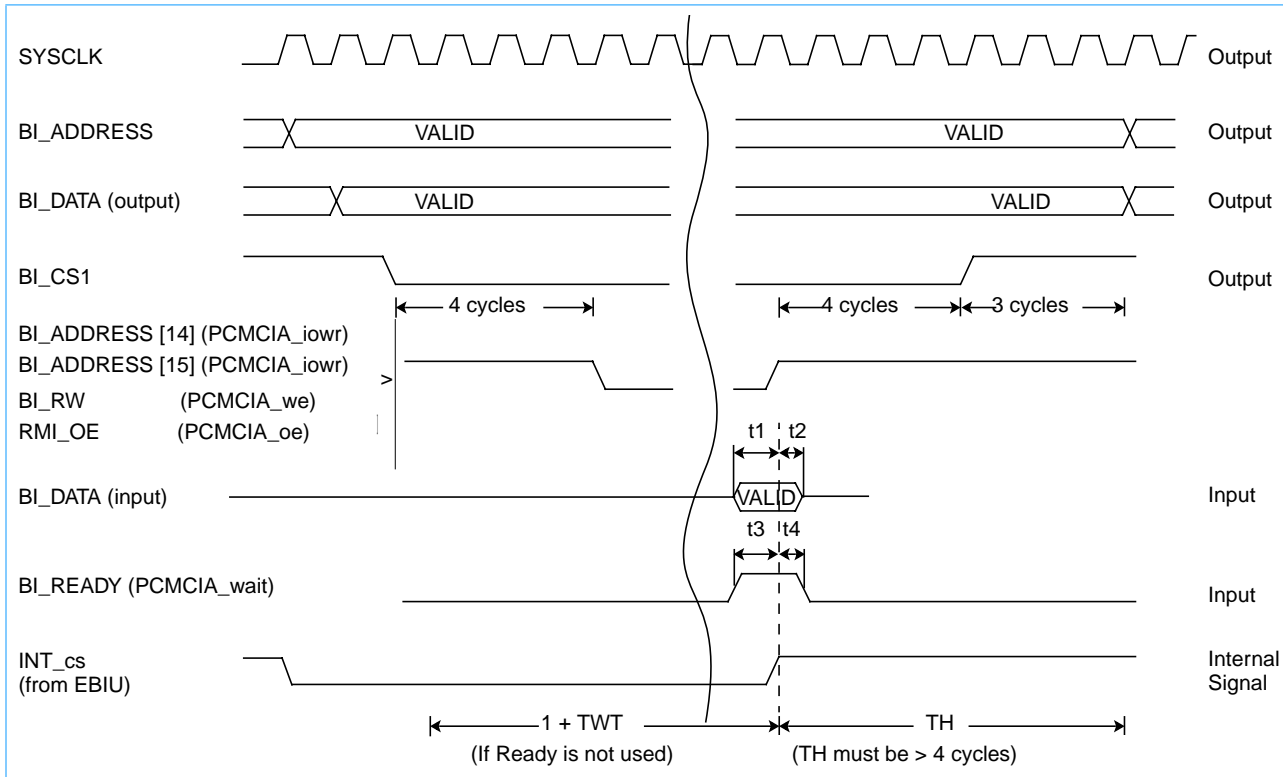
SYSCLK

Output

BI_ADDRESS

VALID

VALID

Output

BI_DATA (output)

VALID

VALID

Output

BI_CS1

Output

4 cycles

4 cycles

3 cycles

BI_ADDRESS [14] (PCMCIA_iowr)

BI_ADDRESS [15] (PCMCIA_iowr)

>

BI_RW (PCMCIA_we)

RMI_OE (PCMCIA_oe)

t1

t2

BI_DATA (input)

VALID

Input

t3

t4

BI_READY (PCMCIA_wait)

Input

INT_cs (from EBIU)

Internal Signal

1 + TWT

TH

(If Ready is not used)

(TH must be > 4 cycles)